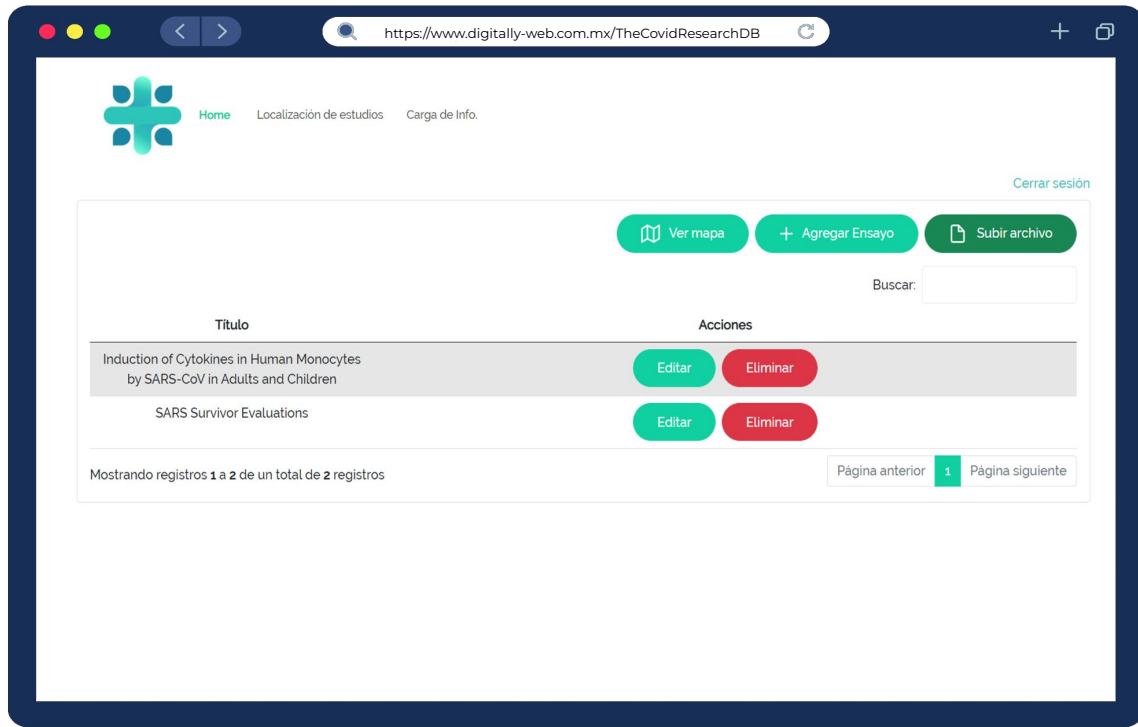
https://www.digitally-web.com.mx/TheCovidResearchDB

Home Localización de estudios Carga de Info.

Cerrar sesión

Ver mapa + Agregar Ensayo Subir archivo

Buscar:

| Título | Acciones |
|---|---|
| Induction of Cytokines in Human Monocytes by SARS-CoV in Adults and Children | Editar Eliminar |
| SARS Survivor Evaluations | Editar Eliminar |

Mostrando registros **1** a **2** de un total de **2** registros

Página anterior 1 Página siguiente